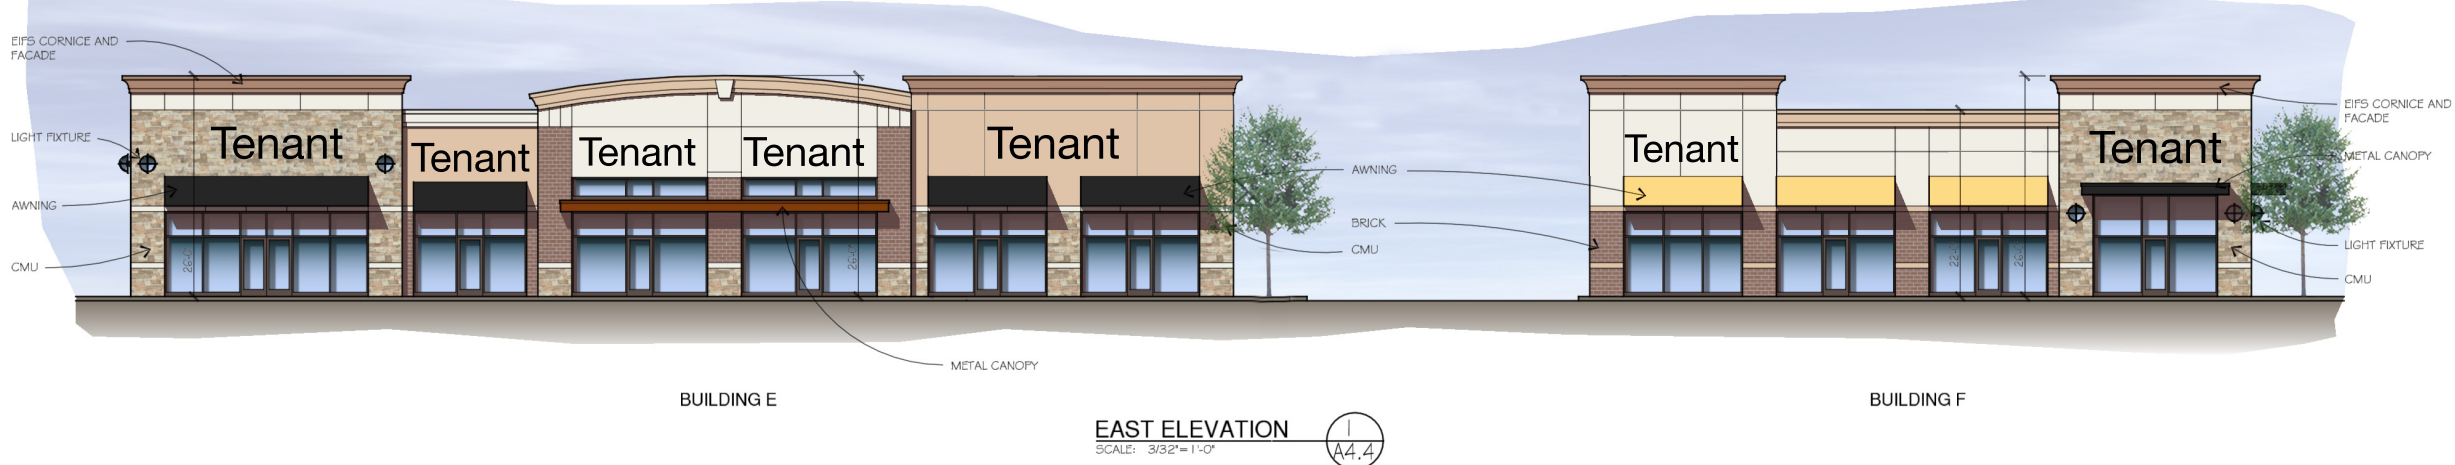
EIFS CORNICE AND FACADE

LIGHT FIXTURE

AWNING

CMU

Tenant

Tenant

Tenant

Tenant

Tenant

26'-0"

26'-0"

AWNING

BRICK

CMU

METAL CANOPY

Tenant

Tenant

22'-0"

26'-0"

EIFS CORNICE AND FACADE

METAL CANOPY

LIGHT FIXTURE

CMU

BUILDING E

BUILDING F

EAST ELEVATION
SCALE: 3/32"= 1'-0"

1
A4.4